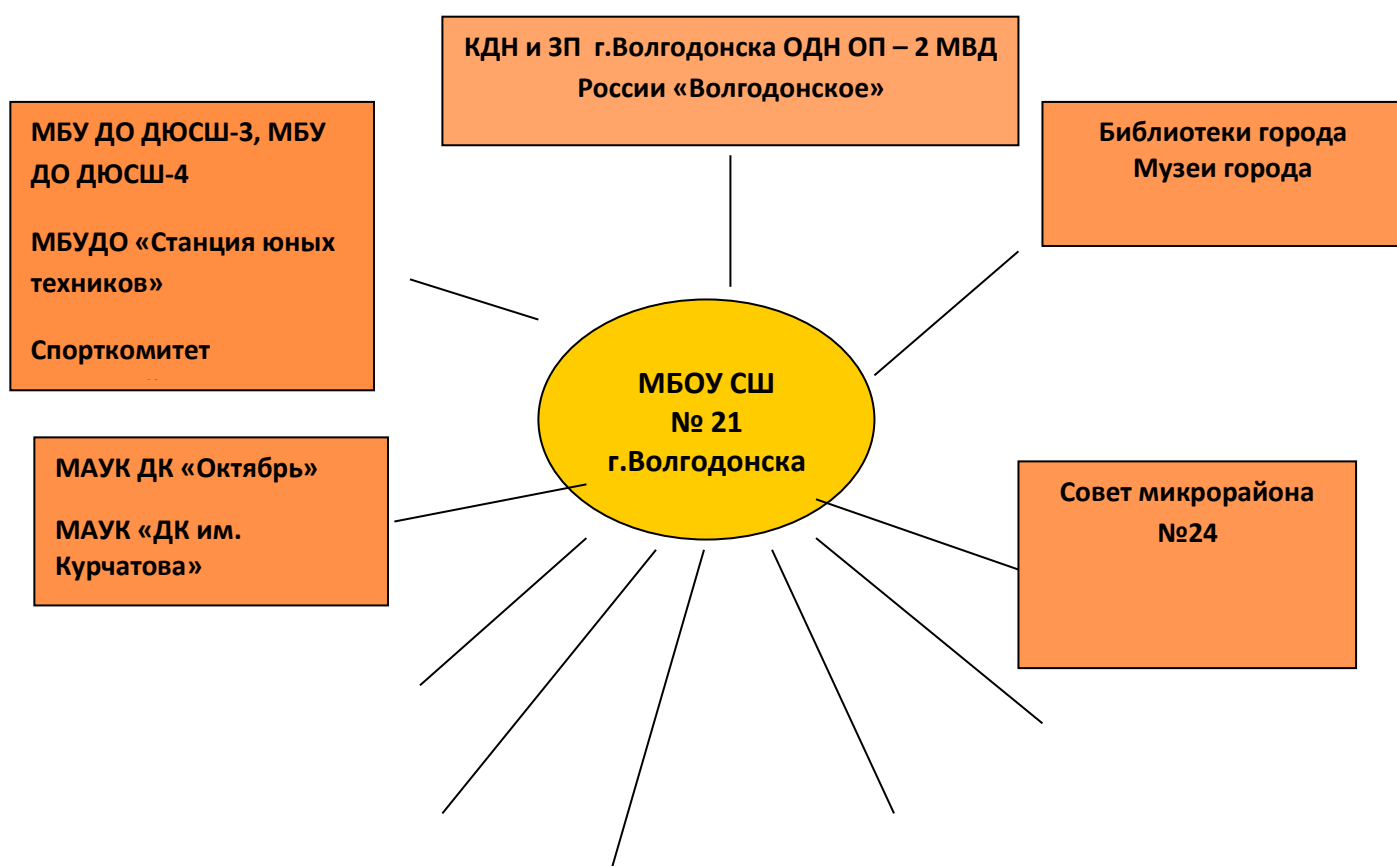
КДН и ЗП г.Волгодонска ОДН ОП – 2 МВД России «Волгодонское»

МБУ ДО ДЮСШ-3, МБУ ДО ДЮСШ-4

МБУДО «Станция юных техников»

Спорткомитет

Библиотеки города
Музеи города

МБОУ СШ
№ 21
г.Волгодонска

МАУК ДК «Октябрь»

МАУК «ДК им. Курчатова»

Совет микрорайона №24